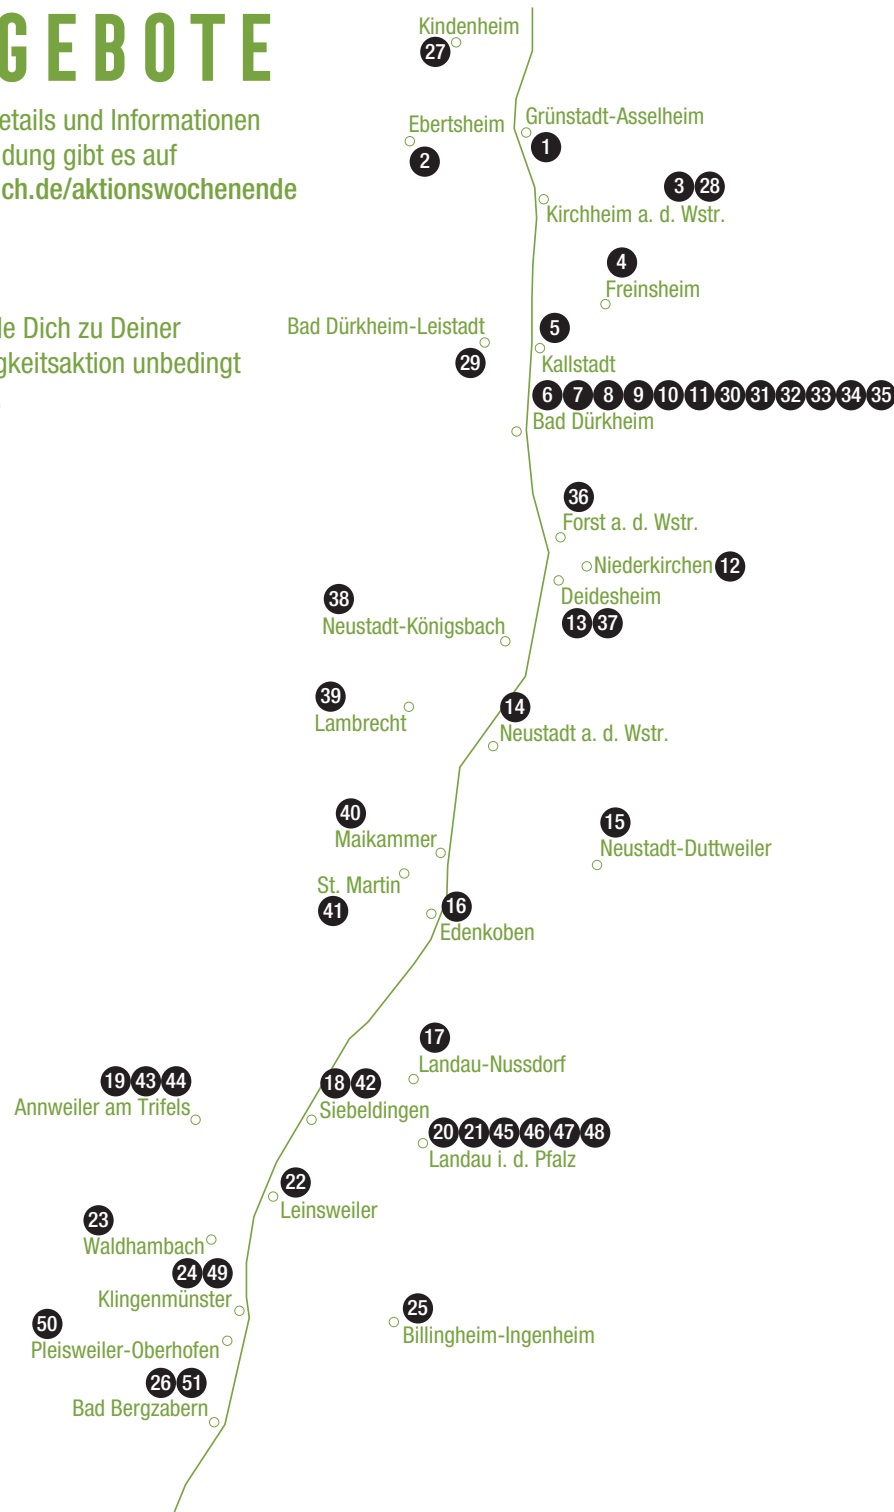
GEBOTE

etails und Informationen dung gibt es auf ch.de/aktionswochenende

le Dich zu Deiner gkeitsaktion unbedingt

Kindenheim
27
Ebertsheim
2
Grünstadt-Asselheim
1
3 28
Kirchheim a. d. Wstr.
4
Freinsheim
Bad Dürkheim-Leistadt
29
5
Kallstadt
6 7 8 9 10 11 30 31 32 33 34 35
Bad Dürkheim
36
Forst a. d. Wstr.
Niederkirchen 12
Deidesheim
13 37
38
Neustadt-Königsbach
39
Lambrecht
14
Neustadt a. d. Wstr.
40
Maikammer
15
Neustadt-Duttweiler
St. Martin
41
16
Edenkoben
17
Landau-Nussdorf
19 43 44
Annweiler am Trifels
18 42
Siebeldingen
20 21 45 46 47 48
Landau i. d. Pfalz
22
Leinsweiler
23
Waldhambach
24 49
Klingenmünster
50
Pleisweiler-Oberhofen
25
Billingheim-Ingenheim
26 51
Bad Bergzabern